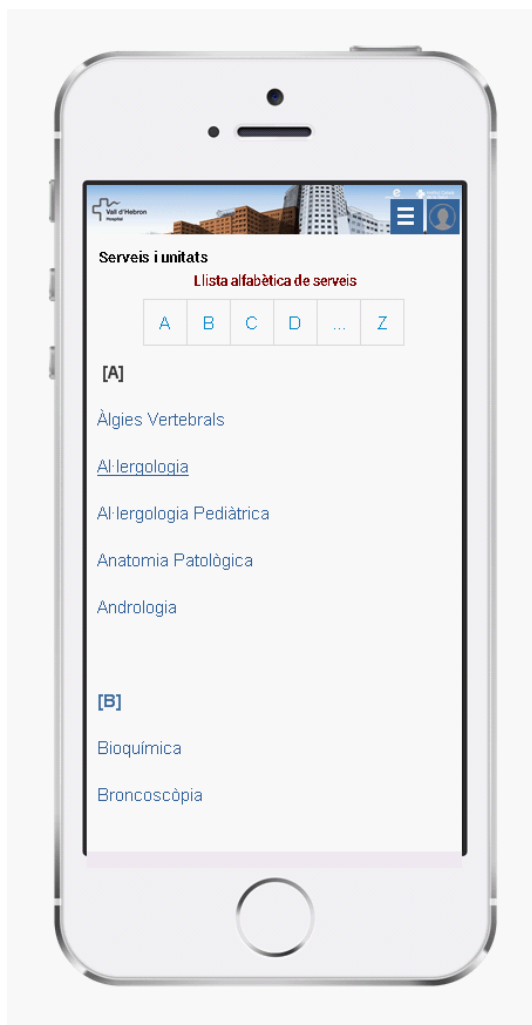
Vall d'Hebron Hospital

Serveis i unitats

Llista alfabètica de serveis

| A | B | C | D | ... | Z |
|---|---|---|---|---|---|

[A]

Àlgies Vertebrals

Al·lergologia

Al·lergologia Pediàtrica

Anatomia Patològica

Andrologia

[B]

Bioquímica

Broncoscòpia